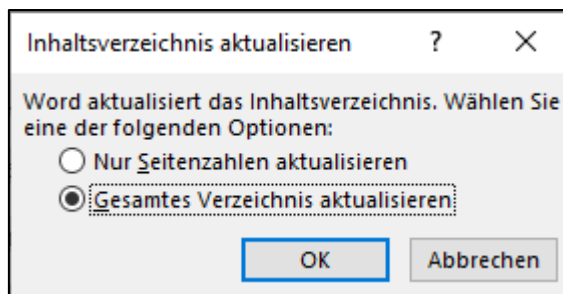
Inhaltsverzeichnis aktualisieren ? X

Word aktualisiert das Inhaltsverzeichnis. Wählen Sie eine der folgenden Optionen:

Nur Seitenzahlen aktualisieren

Gesamtes Verzeichnis aktualisieren

OK

Abbrechen